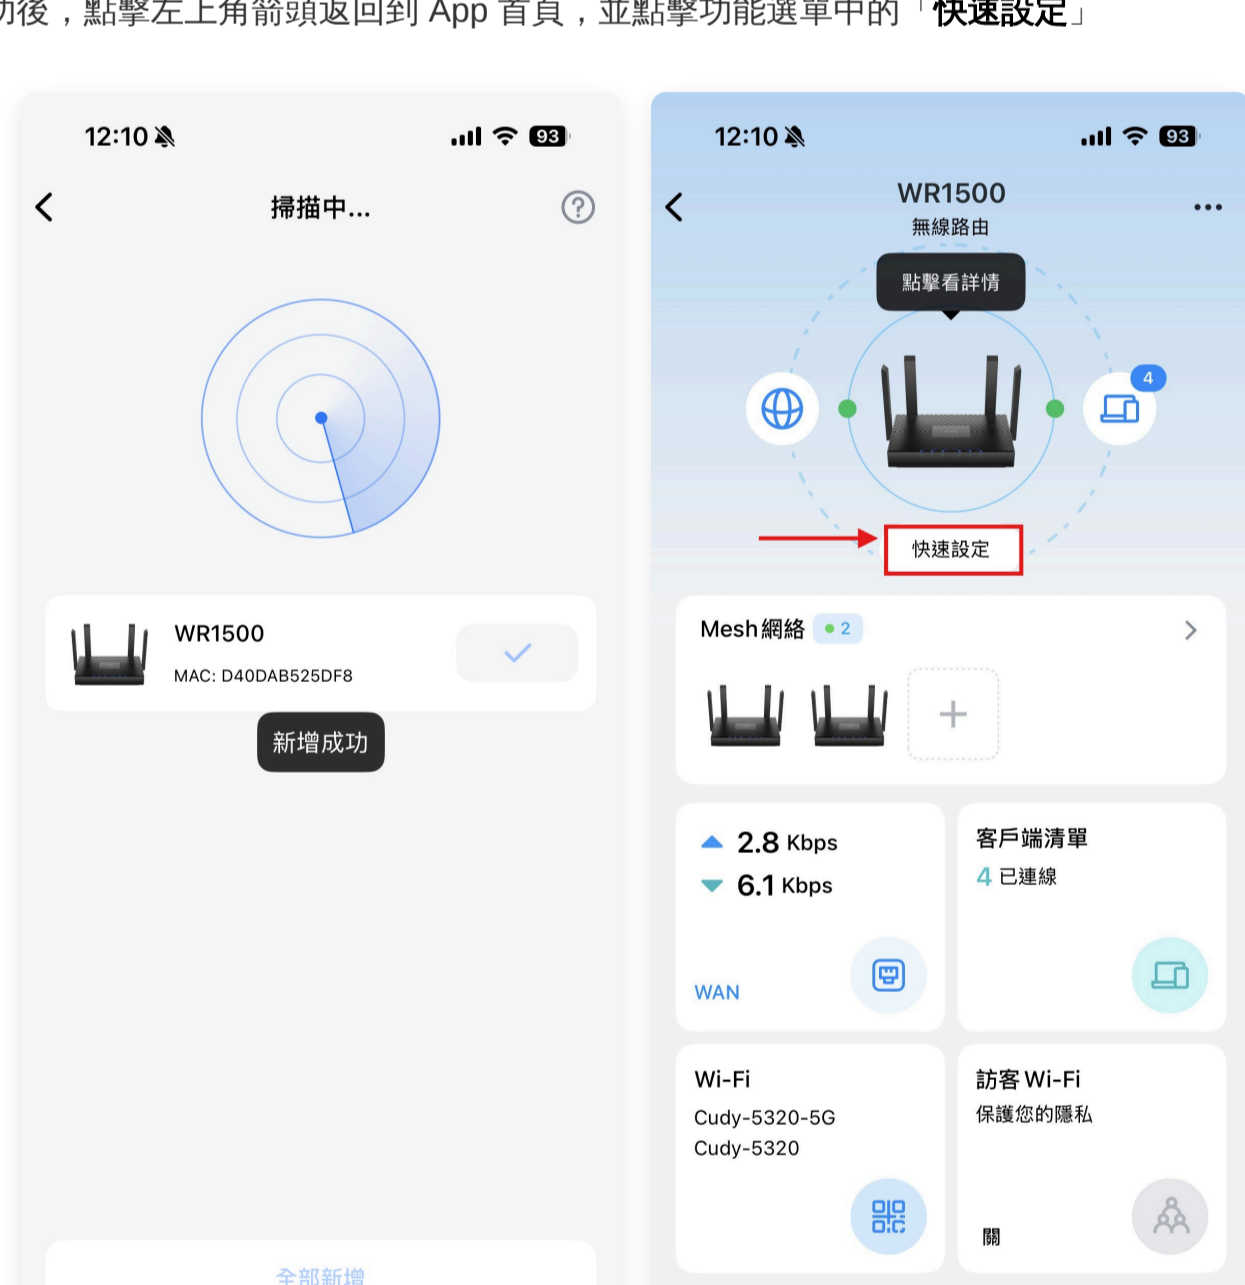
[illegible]後，點擊左上角箭頭返回到 App 首頁，並點擊功能選單中的「**快速設定**」

12:10 93

掃描中...

WR1500

MAC: D40DAB525DF8

新增成功

全部新增

12:10 93

WR1500

無線路由

點擊看詳情

4

快速設定

Mesh 網絡 2

2.8 Kbps

6.1 Kbps

WAN

客戶端清單

4 已連線

Wi-Fi

Cudy-5320-5G

Cudy-5320

訪客 Wi-Fi

保護您的隱私

關